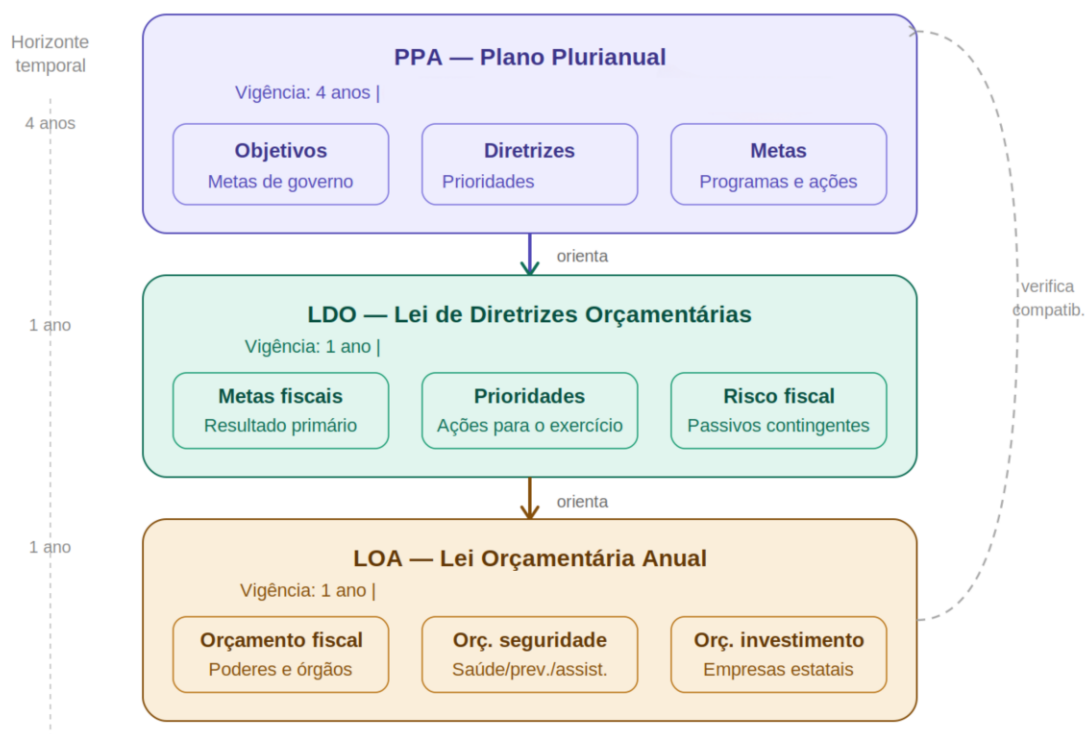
Horizonte temporal

4 anos

PPA — Plano Plurianual

Vigência: 4 anos |

Objetivos
Metas de governo

Diretrizes
Prioridades

Metas
Programas e ações

orienta

1 ano

LDO — Lei de Diretrizes Orçamentárias

Vigência: 1 ano |

Metas fiscais
Resultado primário

Prioridades
Ações para o exercício

Risco fiscal
Passivos contingentes

orienta

verifica compatib.

1 ano

LOA — Lei Orçamentária Anual

Vigência: 1 ano |

Orçamento fiscal
Poderes e órgãos

Orç. seguridade
Saúde/prev./assist.

Orç. investimento
Empresas estatais